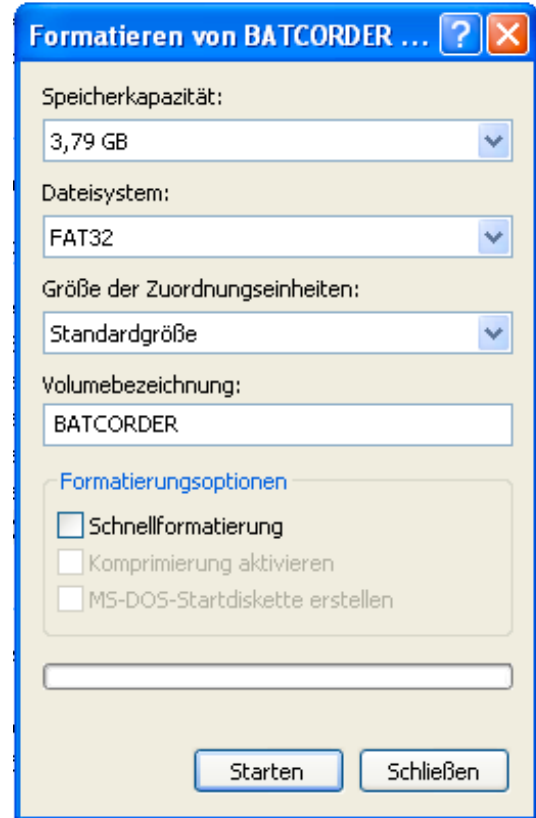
Formatieren von BATCORDER ...

Speicherkapazität:

3,79 GB

Dateisystem:

FAT32

Größe der Zuordnungseinheiten:

Standardgröße

Volumebezeichnung:

BATCORDER

Formatierungsoptionen

Schnellformatierung

Komprimierung aktivieren

MS-DOS-Startdiskette erstellen

Starten

Schließen